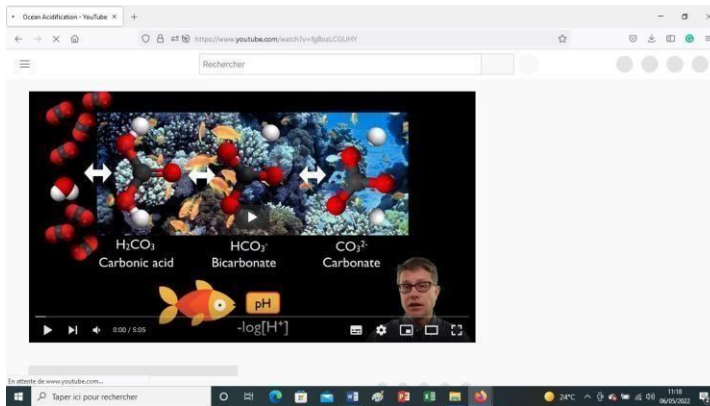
Ocean Acidification - YouTube ×

https://www.youtube.com/watch?v=fg8ozLCGUHY

Rechercher

$H_2CO_3$
Carbonic acid

$HCO_3^-$
Bicarbonate

$CO_3^{2-}$
Carbonate

pH
$-\log[H^+]$

0:00 / 5:05

En attente de www.youtube.com...

Taper ici pour rechercher

24°C

11:18
06/05/2022